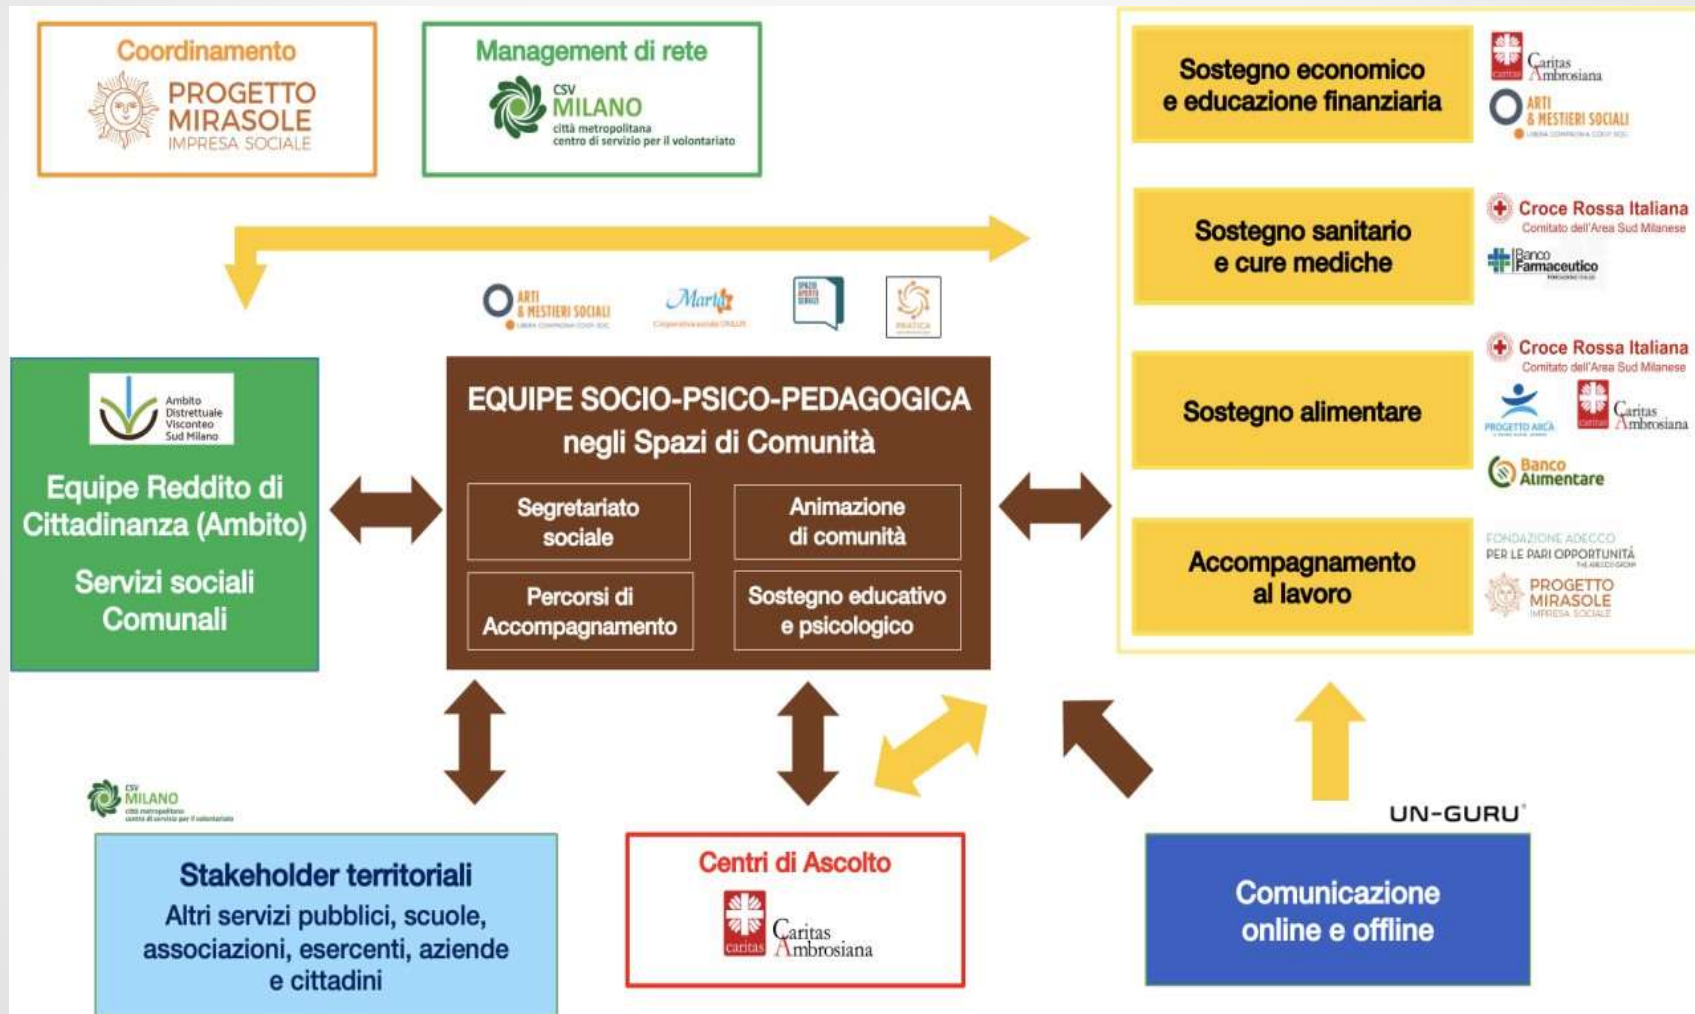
Coordinamento
PROGETTO MIRASOLE
IMPRESA SOCIALE

Management di rete
CSV MILANO
città metropolitana
centro di servizio per il volontariato

Sostegno economico e educazione finanziaria
Caritas Ambrosiana
ARTI & MESTIERI SOCIALI

Sostegno sanitario e cure mediche
Croce Rossa Italiana
Comitato dell'Area Sud Milanese
Banco Farmaceutico

Sostegno alimentare
Croce Rossa Italiana
Comitato dell'Area Sud Milanese
PROGETTO ARCA
Caritas Ambrosiana
Banco Alimentare

Accompagnamento al lavoro
FONDAZIONE ADECCO
PER LE PARI OPPORTUNITÀ
PROGETTO MIRASOLE
IMPRESA SOCIALE

ARTI & MESTIERI SOCIALI
Marta
PRATICA

Ambito Distrettuale Visconteo Sud Milano
Equipe Reddito di Cittadinanza (Ambito)
Servizi sociali Comunali

EQUIPE SOCIO-PSICO-PEDAGOGICA negli Spazi di Comunità
Segretariato sociale
Animazione di comunità
Percorsi di Accompagnamento
Sostegno educativo e psicologico

CSV MILANO
città metropolitana
centro di servizio per il volontariato

Stakeholder territoriali
Altri servizi pubblici, scuole, associazioni, esercenti, aziende e cittadini

Centri di Ascolto
Caritas Ambrosiana

UN-GURU
Comunicazione online e offline